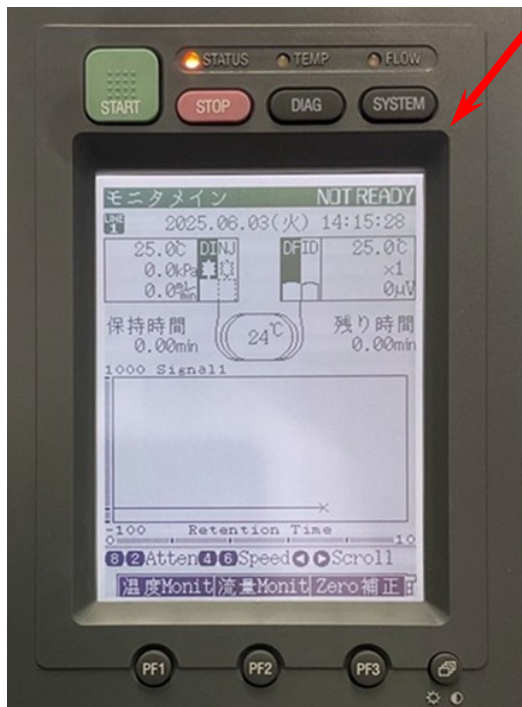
STATUS TEMP FLOW
START STOP DIAG SYSTEM

モニタメイン NOT READY
LINE 1 2025.06.03(火) 14:15:28
25.0℃ DINJ
0.0kPa
0.0mL/min
DF ID 25.0℃
×1
0μV
保持時間 0.00min
24℃
残り時間 0.00min
1000 Signal1
-100 Retention Time 10
8 2 Atten 4 6 Speed ◀ ▶ Scroll
温度Monit 流量Monit Zero補正

PF1 PF2 PF3